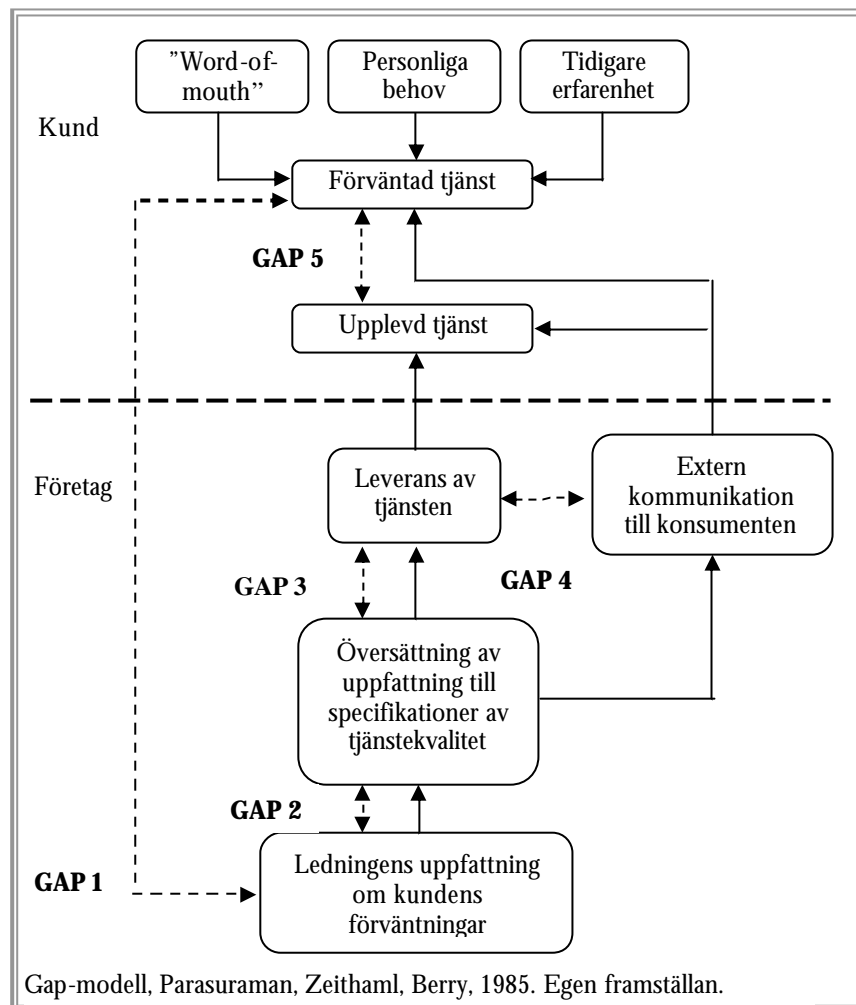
"Word-of-mouth"

Personliga behov

Tidigare erfarenhet

Kund

Förväntad tjänst

GAP 5

Upplevd tjänst

Företag

Leverans av tjänsten

Extern kommunikation till konsumenten

GAP 3

GAP 4

Översättning av uppfattning till specifikationer av tjänstekvalitet

GAP 2

GAP 1

Ledningens uppfattning om kundens förväntningar

Gap-modell, Parasuraman, Zeithaml, Berry, 1985. Egen framställan.